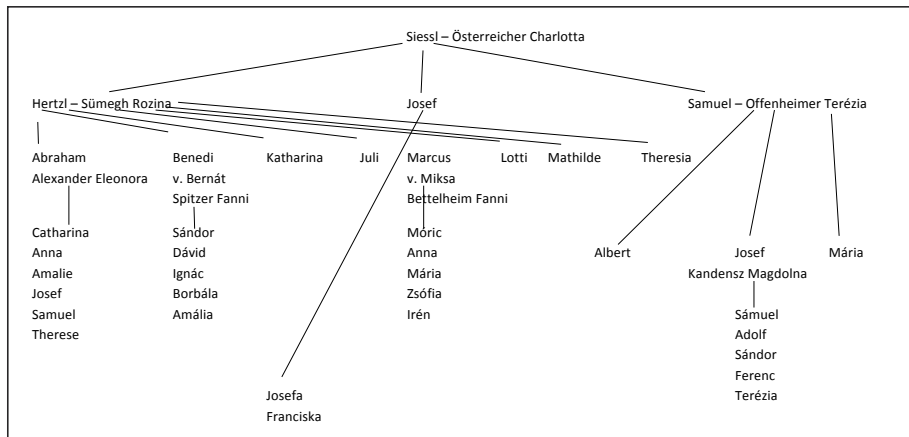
Siessl – Österreicher Charlotta

Hertzl – Sümegh Rozina

Josef

Samuel – Offenheimer Terézia

Abraham
Alexander Eleonora

Catharina
Anna
Amalie
Josef
Samuel
Therese

Benedi
v. Bernát
Spitzer Fanni

Sándor
Dávid
Ignác
Borbála
Amália

Katharina

Juli

Marcus
v. Miksa
Bettelheim Fanni

Móric
Anna
Mária
Zsófia
Irén

Lotti

Mathilde

Theresia

Josefa
Franciska

Albert

Josef
Kandensz Magdolna

Sámuel
Adolf
Sándor
Ferenc
Terézia

Mária